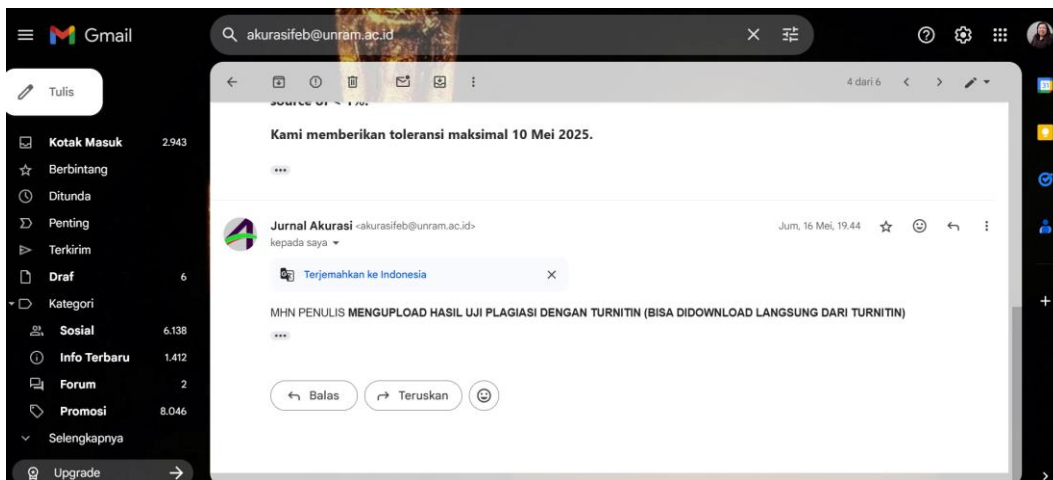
Gmail

akurasifeb@unram.ac.id

Tulis

Kotak Masuk 2.943
Berbintang
Ditunda
Penting
Terkirim
Draf 6
Kategori
Sosial 6.138
Info Terbaru 1.412
Forum 2
Promosi 8.046
Selengkapnya
Upgrade

4 dari 6

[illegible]

Kami memberikan toleransi maksimal 10 Mei 2025.

•••

Jurnal Akurasi <akurasifeb@unram.ac.id>
kepada saya

Jum, 16 Mei, 19.44

Terjemahkan ke Indonesia

MHN PENULIS MENGUPLOAD HASIL UJI PLAGIASI DENGAN TURNITIN (BISA DIDOWNLOAD LANGSUNG DARI TURNITIN)

•••

Balas
Teruskan